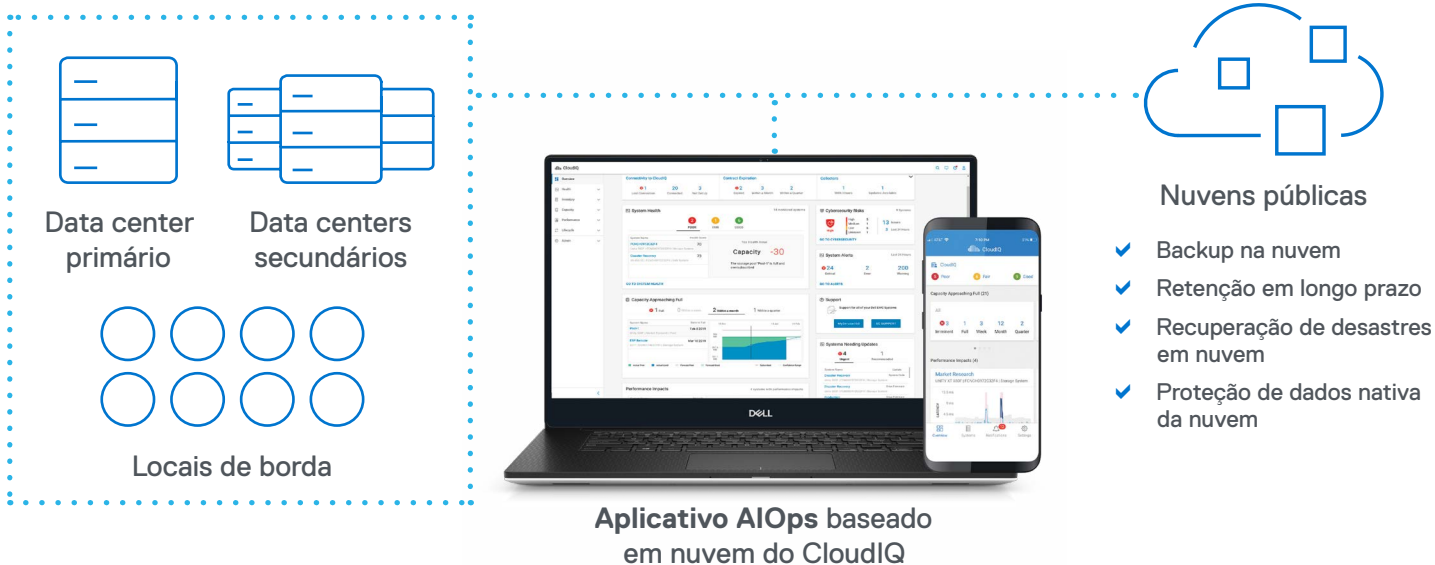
Data center primário

Data centers secundários

Locais de borda

DELL

Aplicativo AIOps baseado em nuvem do CloudIQ

Nuvens públicas

Backup na nuvem

Retenção em longo prazo

Recuperação de desastres em nuvem

Proteção de dados nativa da nuvem